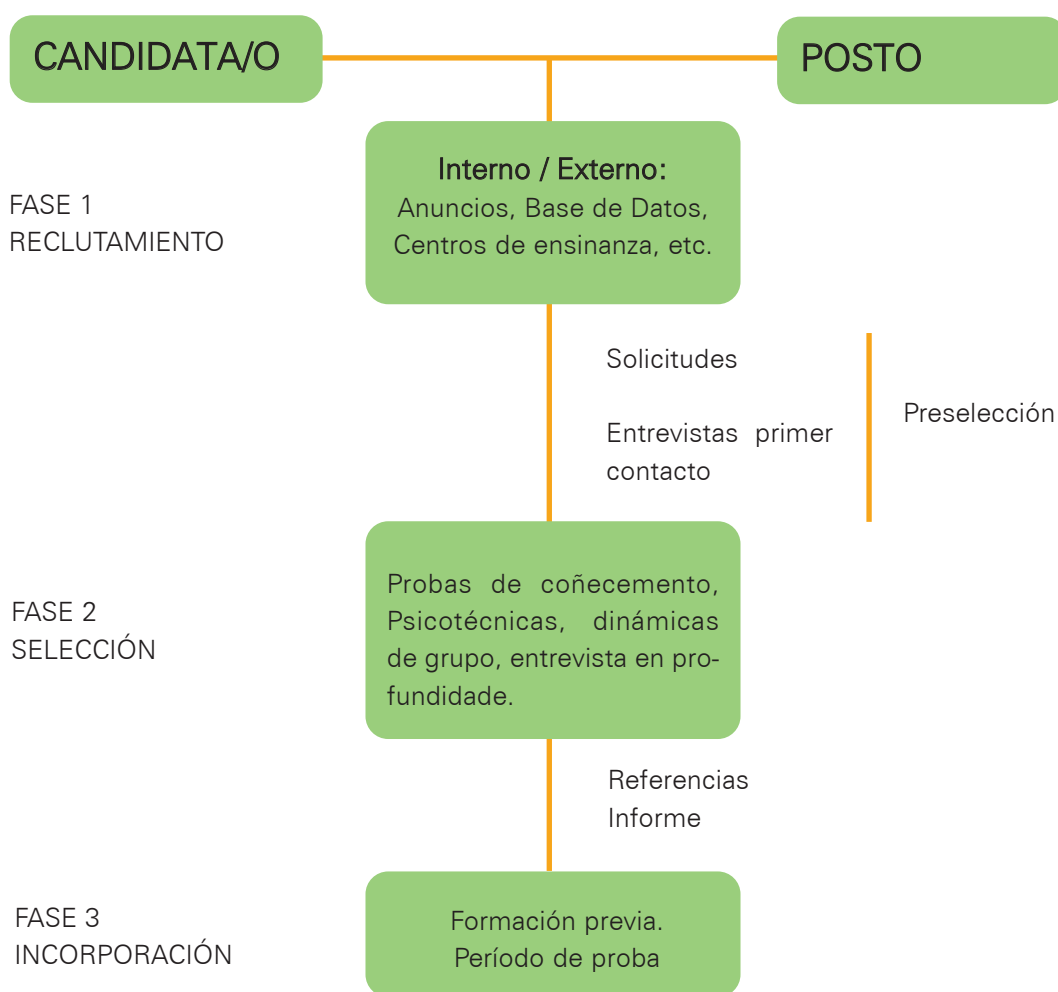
CANDIDATA/O

POSTO

FASE 1
RECLUTAMIENTO

Interno / Externo:
Anuncios, Base de Datos, Centros de ensinanza, etc.

Solicitudes

Entrevistas primer contacto

Preselección

FASE 2
SELECCIÓN

Probas de coñecemento, Psicotécnicas, dinámicas de grupo, entrevista en profundidade.

Referencias
Informe

FASE 3
INCORPORACIÓN

Formación previa.
Período de proba